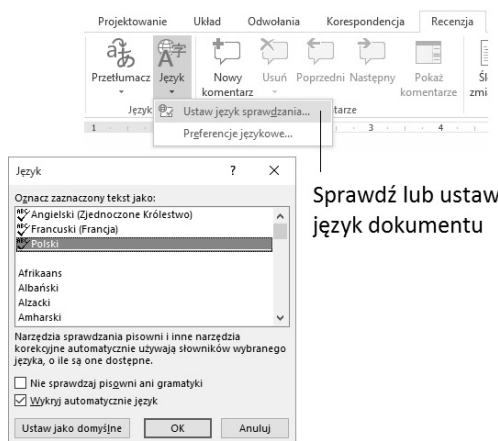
Projektowanie Układ Odwołania Korespondencja Recenzja

Przetłumacz Język Nowy komentarz Usuń Poprzedni Następny Pokaż komentarze Śl zmi

Język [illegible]tarze

Ustaw język sprawdzania...
Preferencje językowe...

Język ? ×

Oznacz zaznaczony tekst jako:
Angielski (Zjednoczone Królestwo)
Francuski (Francja)
Polski

Afrikaans
Albański
Alzacki
Amharski

Narzędzia sprawdzania pisowni i inne narzędzia korekcyjne automatycznie używają słowników wybranego języka, o ile są one dostępne.

Nie sprawdzaj pisowni ani gramatyki
Wykryj automatycznie język

Ustaw jako domyślne OK Anuluj

Sprawdź lub ustaw język dokumentu